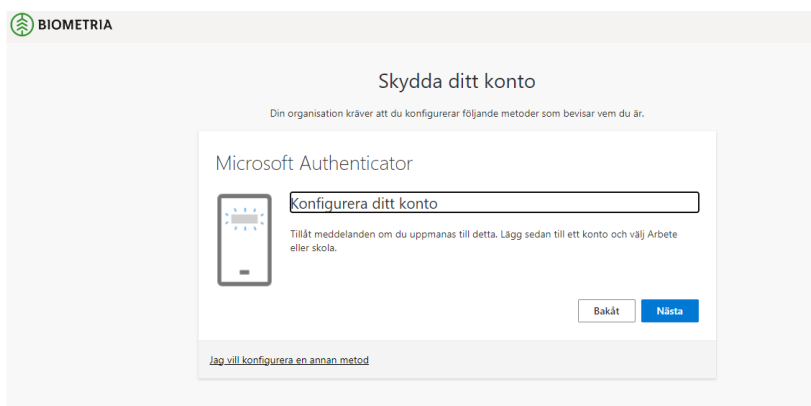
BIOMETRIA

Skydda ditt konto

Din organisation kräver att du konfigurerar följande metoder som bevisar vem du är.

Microsoft Authenticator

Konfigurera ditt konto

Tillåt meddelanden om du uppmanas till detta. Lägg sedan till ett konto och välj Arbete eller skola.

Bakåt

Nästa

Jag vill konfigurera en annan metod